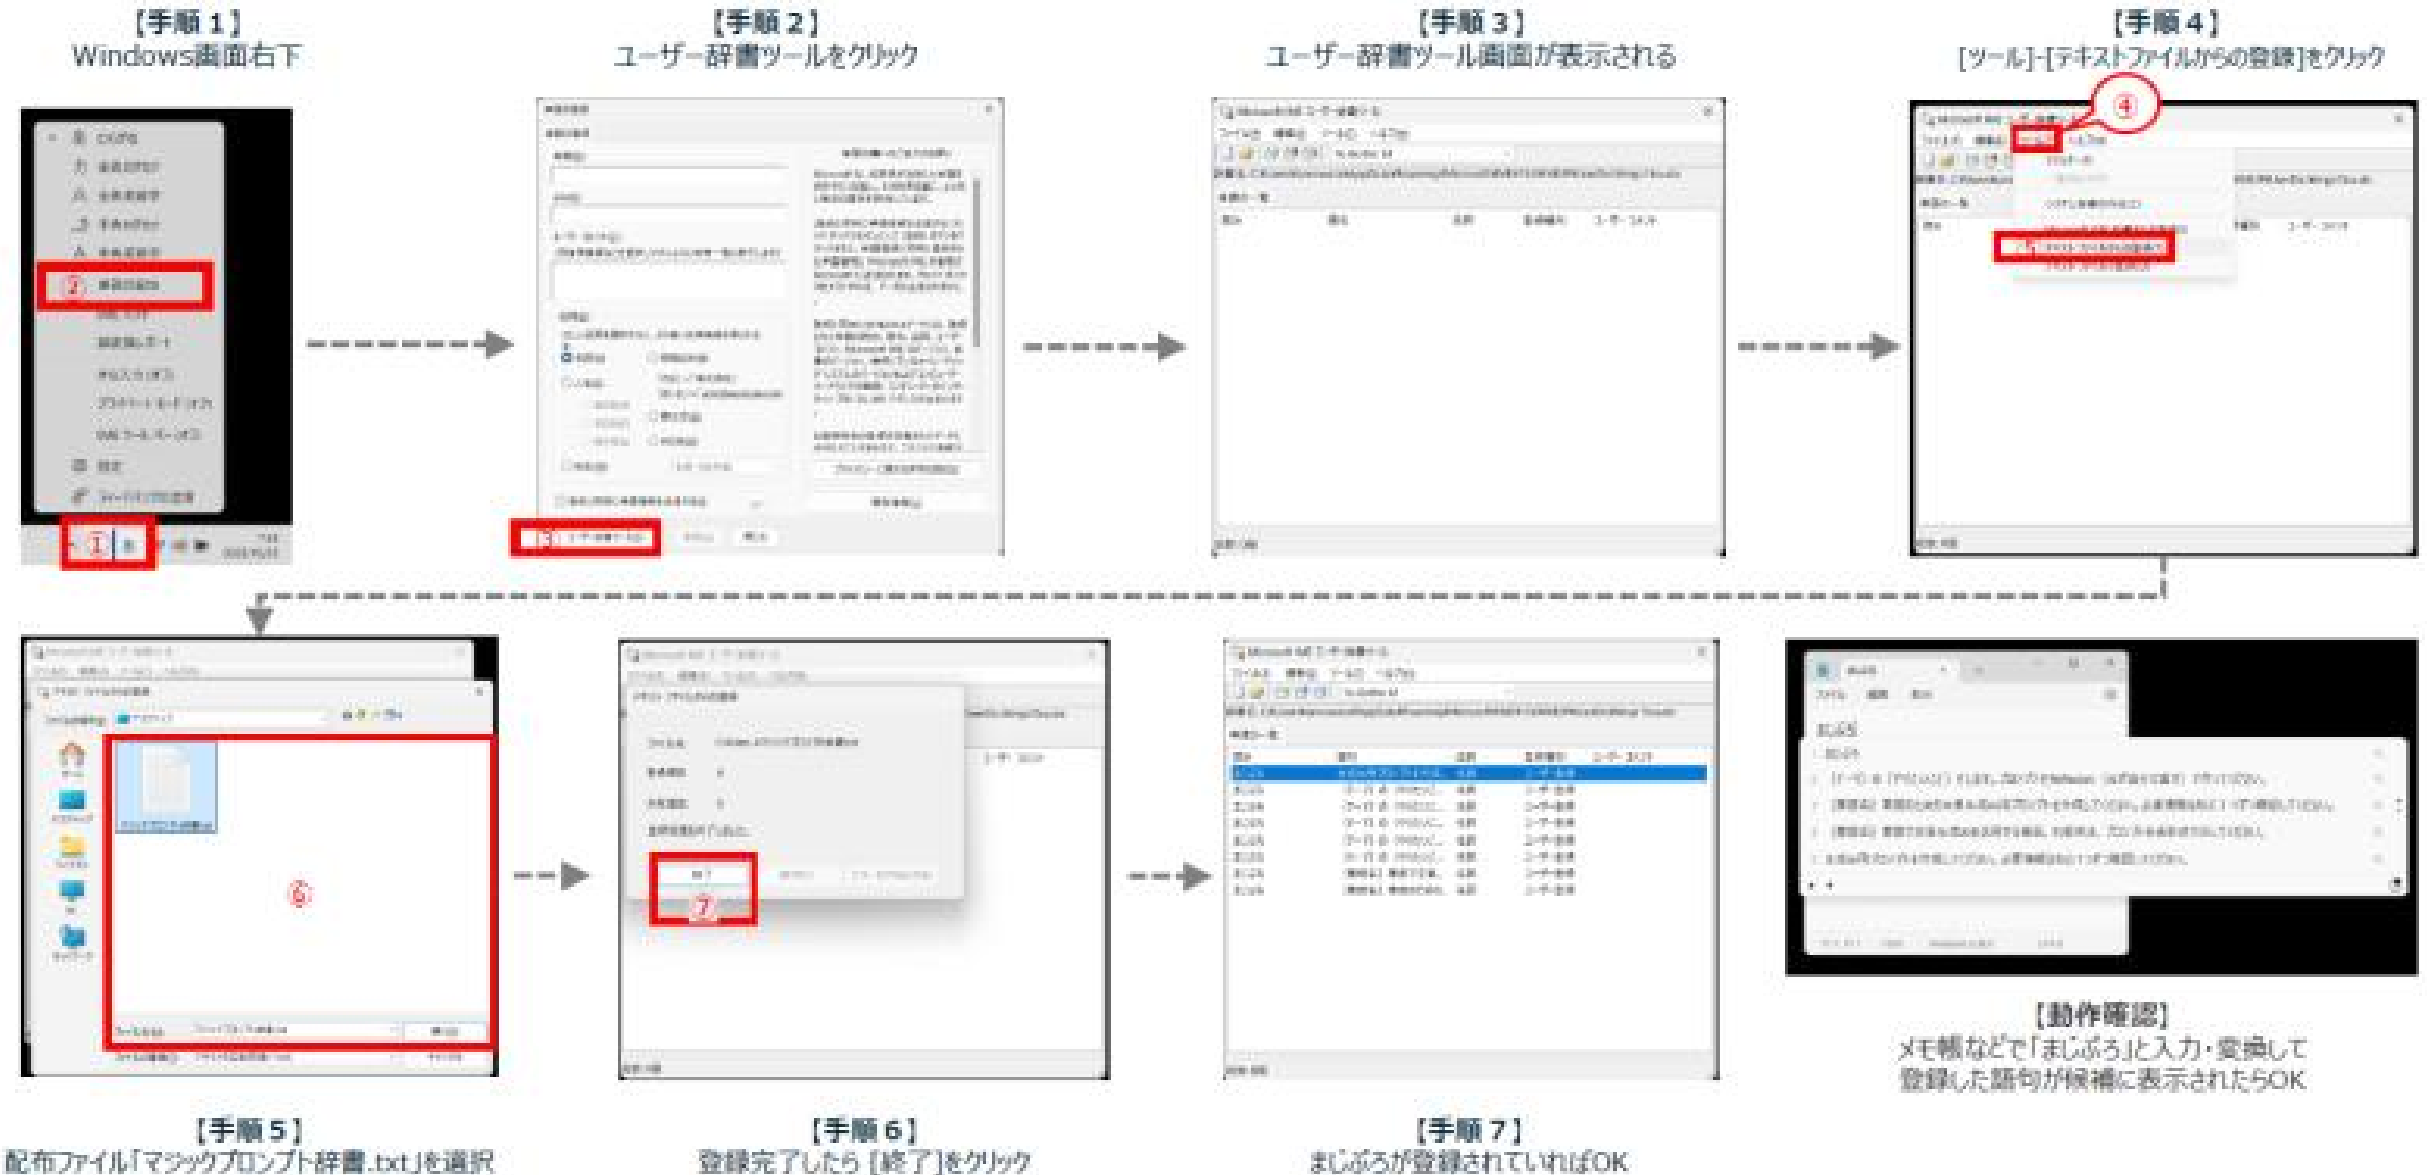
【手順１】
Windows画面右下

【手順２】
ユーザー辞書ツールをクリック

【手順３】
ユーザー辞書ツール画面が表示される

【手順４】
[ツール]-[テキストファイルからの登録]をクリック

①

②

④

⑥

⑦

【手順５】
配布ファイル「マジックプロンプト辞書.txt」を選択

【手順６】
登録完了したら［終了］をクリック

【手順７】
まじぷろが登録されていればOK

【動作確認】
メモ帳などで「まじぷろ」と入力・変換して登録した語句が候補に表示されたらOK